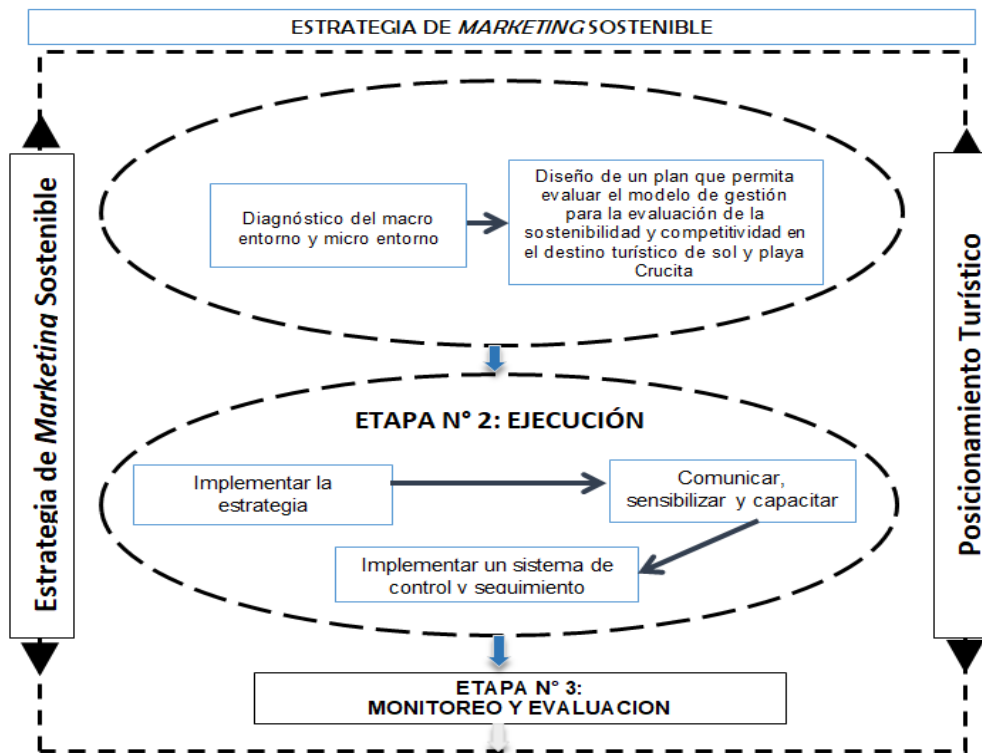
ESTRATEGIA DE *MARKETING* SOSTENIBLE

Estrategia de *Marketing* Sostenible

Diagnóstico del macro entorno y micro entorno

Diseño de un plan que permita evaluar el modelo de gestión para la evaluación de la sostenibilidad y competitividad en el destino turístico de sol y playa Crucita

ETAPA N° 2: EJECUCIÓN

Implementar la estrategia

Comunicar, sensibilizar y capacitar

Implementar un sistema de control y seguimiento

ETAPA N° 3:
MONITOREO Y EVALUACION

Posicionamiento Turístico